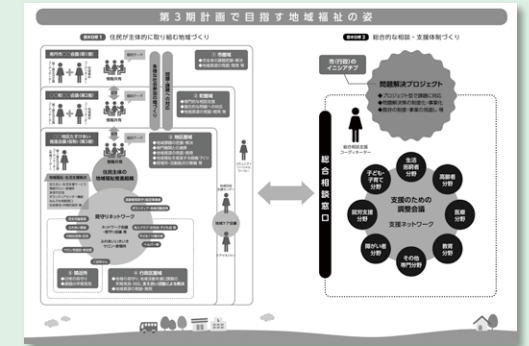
第３期計画で目指す地域福祉の姿

住民が主体的に取り組む地域づくり

総合的な相談・支援体制づくり

市（行政）のイニシアチブ

問題解決プロジェクト

総合相談窓口

総合相談支援コーディネーター

支援のための調整会議

支援ネットワーク

子ども・子育て分野

生活困窮者分野

高齢者分野

医療分野

教育分野

その他専門分野

障がい者分野

就労支援分野

住民主体の地域福祉推進組織

見守りネットワーク

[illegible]